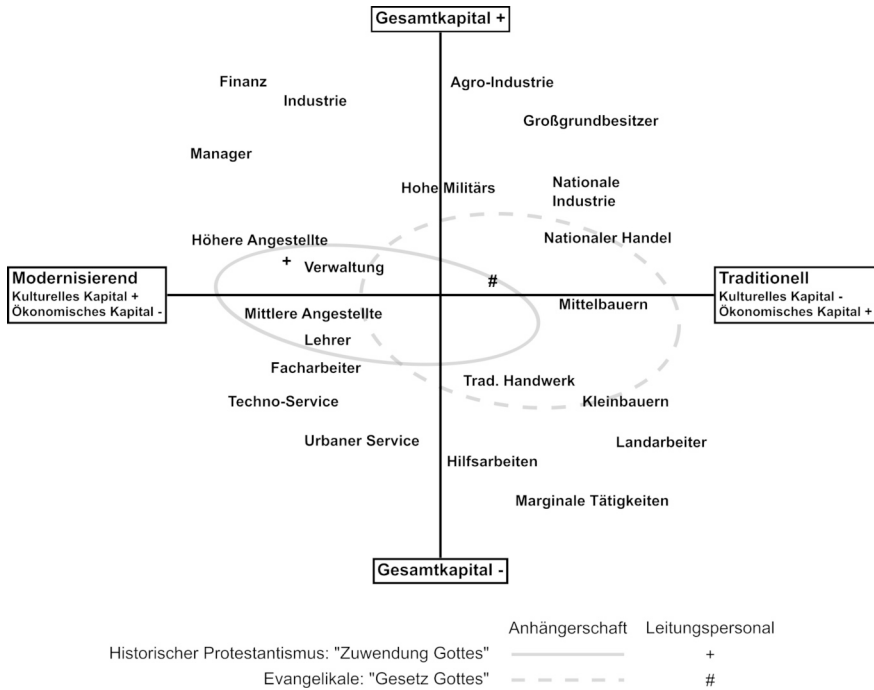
Gesamtkapital +

Finanz
Industrie
Agro-Industrie
Großgrundbesitzer
Manager
Hohe Militärs
Nationale Industrie
Höhere Angestellte
Nationaler Handel
+
Verwaltung

Modernisierend
Kulturelles Kapital +
Ökonomisches Kapital -

#

Traditionell
Kulturelles Kapital -
Ökonomisches Kapital +

Mittelbauern
Mittlere Angestellte
Lehrer
Facharbeiter
Trad. Handwerk
Techno-Service
Kleinbauern
Urbaner Service
Landarbeiter
Hilfsarbeiten
Marginale Tätigkeiten

Gesamtkapital -

| | Anhängerschaft | Leitungspersonal |
|---|---|---|
| Historischer Protestantismus: "Zuwendung Gottes" | | + |
| Evangelikale: "Gesetz Gottes" | | # |